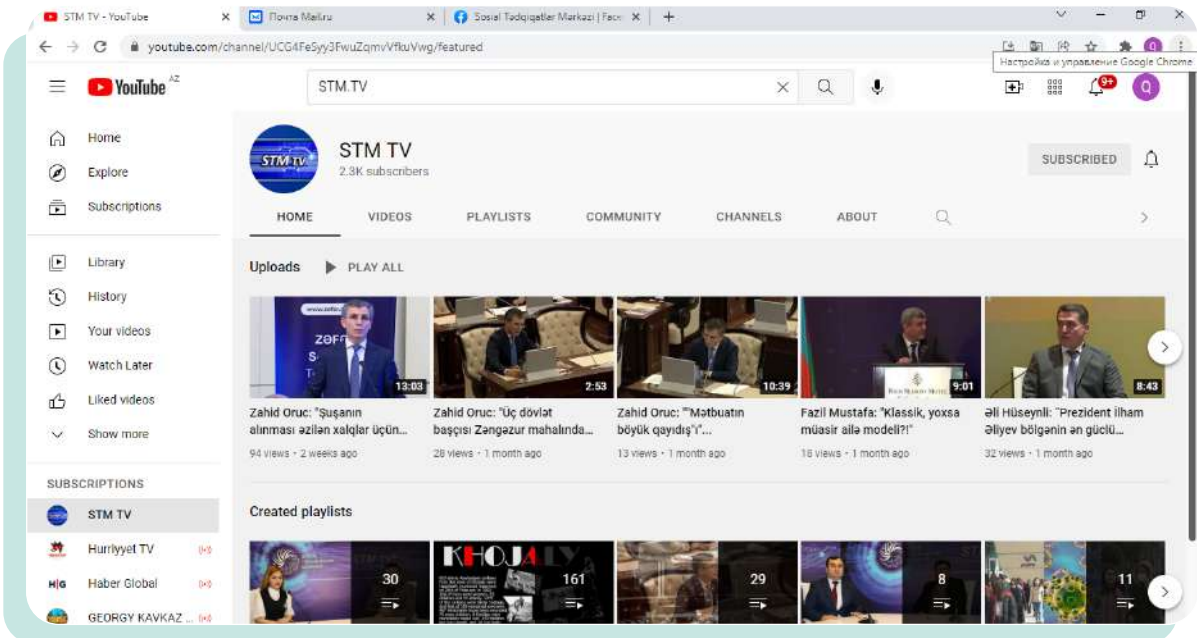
STM TV - YouTube
Почта Mail.ru
Sosial Tədqiqatlər Mərkəzi | Face
youtube.com/channel/UCG4FeSyy3FwuZqmvVfkuVwg/featured
Настройка и управление Google Chrome
YouTube AZ
STM.TV
9+
Q
Home
Explore
Subscriptions
Library
History
Your videos
Watch Later
Liked videos
Show more
SUBSCRIPTIONS
STM TV
Hürriyyet TV
Haber Global
GEORGY KAVKAZ ...
STM TV
STM TV
2.3K subscribers
SUBSCRIBED
HOME
VIDEOS
PLAYLISTS
COMMUNITY
CHANNELS
ABOUT
Uploads
PLAY ALL
13:03
Zahid Oruc: "Şuşanın alınması əzilən xalqlar üçün...
94 views · 2 weeks ago
2:53
Zahid Oruc: "Üç dövlət başçısı Zəngəzur mahalında...
28 views · 1 month ago
10:39
Zahid Oruc: ""Mətbuatın böyük qayıdışı"i"...
13 views · 1 month ago
9:01
Fazil Mustafa: "Klassik, yoxsa müasir ailə modeli?!"
16 views · 1 month ago
8:43
Əli Hüseynli: "Prezident İlham Əliyev bölgənin ən güclü...
32 views · 1 month ago
Created playlists
30
KHOJALY
161
29
8
11